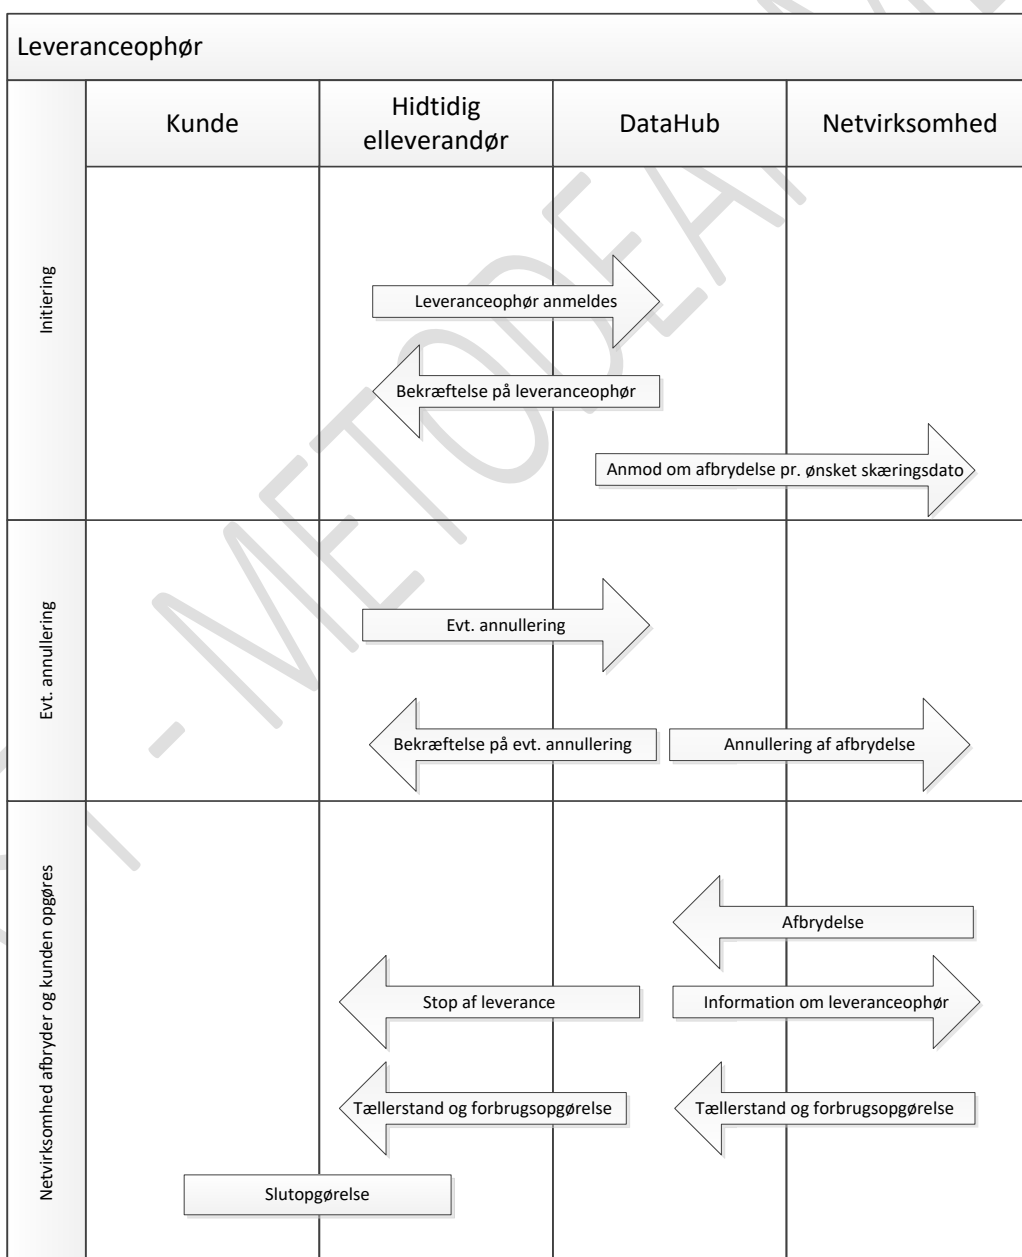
Leveranceophør

| | Kunde | Hidtidig elleverandør | DataHub | Netvirksomhed |
|---|---|---|---|---|

Initiering

Leveranceophør anmeldes

Bekræftelse på leveranceophør

Anmod om afbrydelse pr. ønsket skæringsdato

Evt. annullering

Evt. annullering

Bekræftelse på evt. annullering

Annullering af afbrydelse

Netvirksomhed afbryder og kunden opgøres

Afbrydelse

Stop af leverance

Information om leveranceophør

Tællerstand og forbrugsopgørelse

Tællerstand og forbrugsopgørelse

Slutopgørelse

- METODE